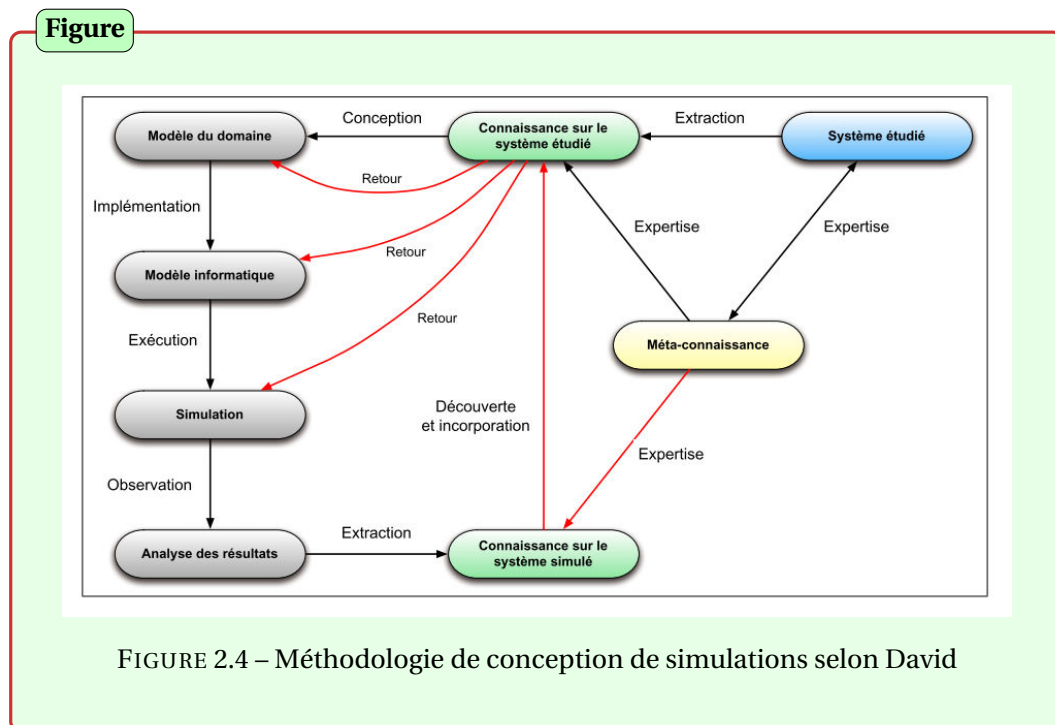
Figure

Modèle du domaine

Conception

Connaissance sur le système étudié

Extraction

Système étudié

Retour

Implémentation

Retour

Expertise

Expertise

Modèle informatique

Retour

Exécution

Méta-connaissance

Simulation

Découverte et incorporation

Expertise

Observation

Analyse des résultats

Extraction

Connaissance sur le système simulé

FIGURE 2.4 – Méthodologie de conception de simulations selon David